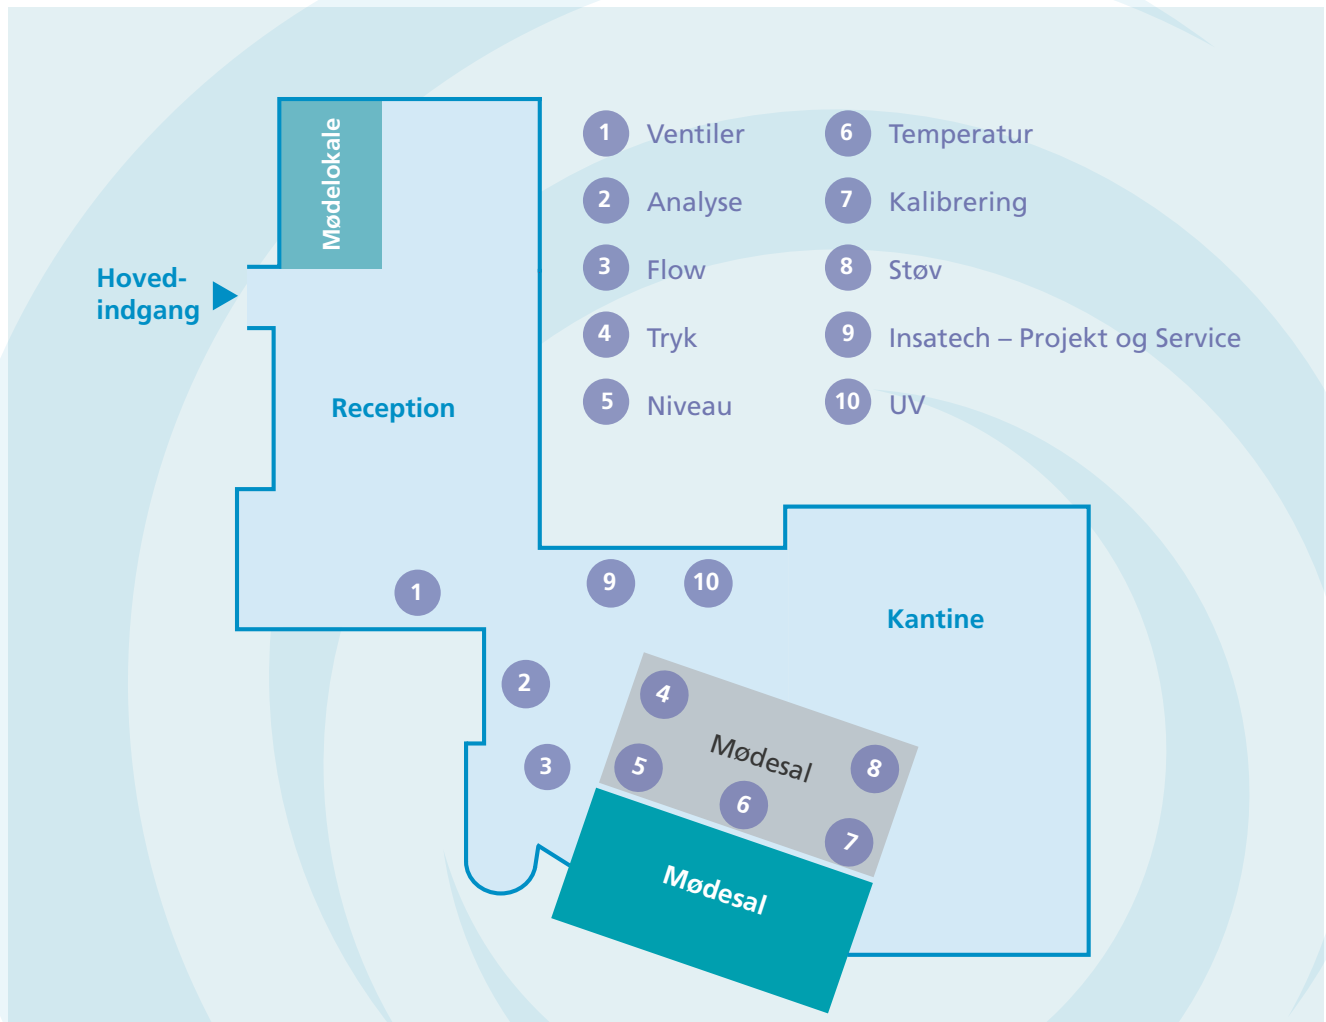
Mødelokale

Hoved-indgang

Reception

1 Ventiler
2 Analyse
3 Flow
4 Tryk
5 Niveau

6 Temperatur
7 Kalibrering
8 Støv
9 Insatech – Projekt og Service
10 UV

1

9

10

Kantine

2

3

4

5

Mødesal

6

8

7

Mødesal